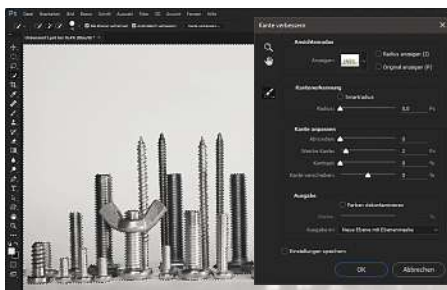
Kante verbessern

Ansichtsmodus
Anzeigen:
Radius anzeigen (J)
Original anzeigen (P)

Kantenerkennung
Smartradius
Radius: 0,0 Px

Kante anpassen
Abrunden: 0
Weiche Kante: 0 Px
Kontrast: 0 %
Kante verschieben: 0 %

Ausgabe
Farben dekontaminieren
Stärke:
Ausgabe in: Neue Ebene mit Ebenenmaske

Einstellungen speichern

OK
Abbrechen